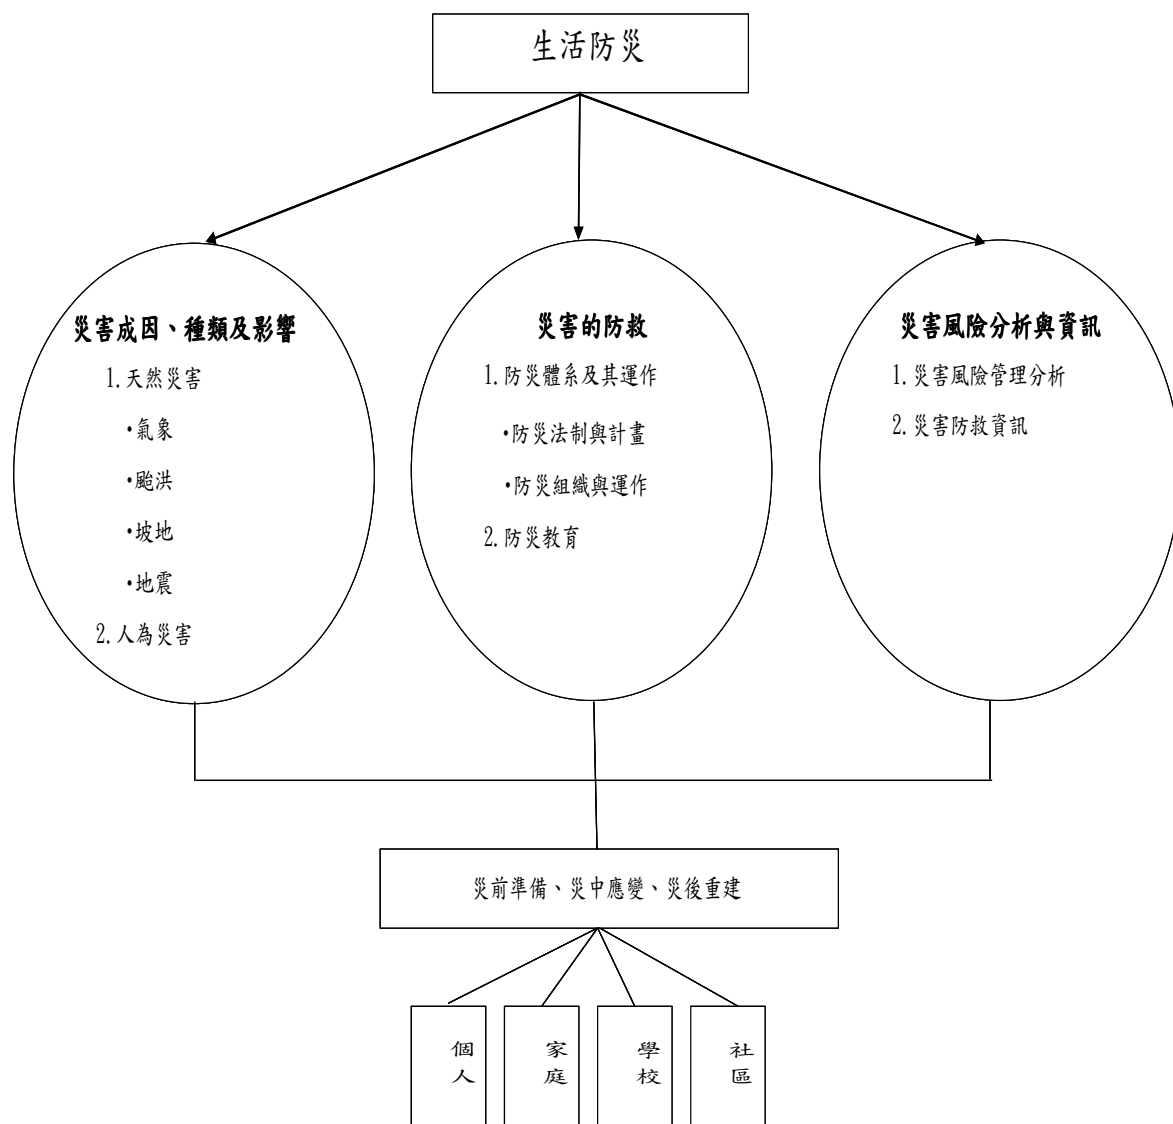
生活防災

災害成因、種類及影響

1.天然災害

•氣象

•颱洪

•坡地

•地震

2.人為災害

災害的防救

1.防災體系及其運作

•防災法制與計畫

•防災組織與運作

2.防災教育

災害風險分析與資訊

1.災害風險管理分析

2.災害防救資訊

災前準備、災中應變、災後重建

個人

家庭

學校

社區